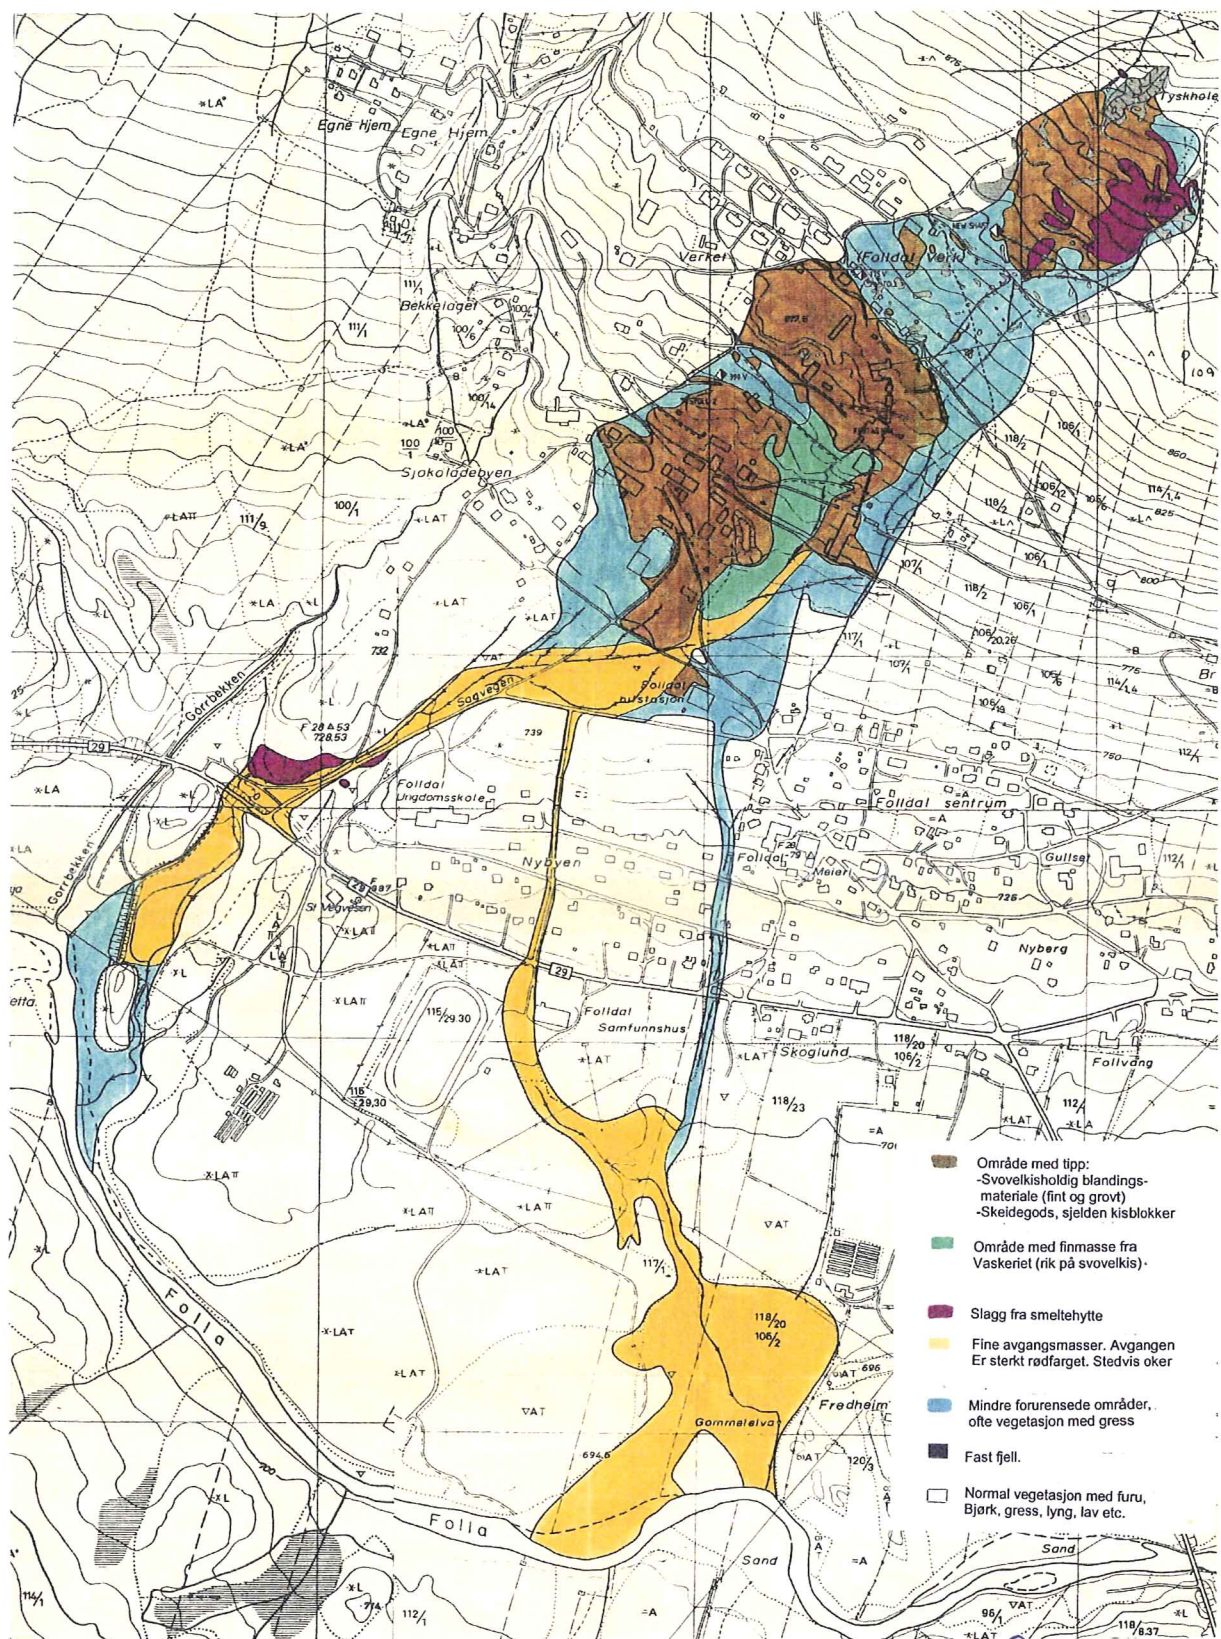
Tyskhole
Egne Hjem
Egne Hjem
Verket
(Folldal Verk)
Bekkelaget
111/1
100/6
100/14
100/1
Sjokoladebyen
111/9
100/1
Gorrbekken
29
Sagvegen
Folldal busstasjon
739
732
F 28 53
728.53
Folldal Ungdomsskole
Folldal sentrum
Nybyen
Folldal Meieri
Gullset
Gorrbekken
St Megvesen
Nyberg
29
Folldal Samfunnshus
115/29.30
116/29.30
Skoglund
118/20
106/2
Follvang
118/23
117/1
118/20
106/2
Gommelelva
694.6
Fredheim
Folla
Folla
Sand
Sand
114/1
112/1
118/8.37
96/1
118/2
106/1
106/12
106/6
116/1.4
825
850
800
107/1
118/2
106/1
106/20.26
117/1
107/1
775
114/1.4
106/6
106/13
750
112/1
112/1
726
120/3
696
700

Område med tipp:
-Svovelkisholdig blandingsmateriale (fint og grovt)
-Skeidegods, sjelden kisblokker

Område med finmasse fra Vaskeriet (rik på svovelkis)·

Slagg fra smeltehytte

Fine avgangsmasser. Avgangen Er sterkt rødfarget. Stedvis oker

Mindre forurensede områder, ofte vegetasjon med gress

Fast fjell.

Normal vegetasjon med furu, Bjørk, gress, lyng, lav etc.